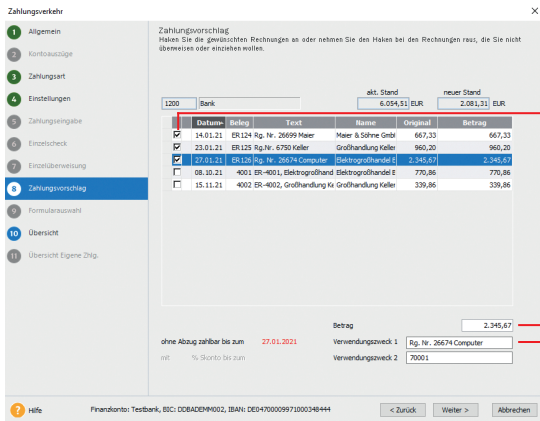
Zahlungsverkehr

1 Allgemein
2 Kontoauszüge
3 Zahlungsart
4 Einstellungen
5 Zahlungseingabe
6 Einzelscheck
7 Einzelüberweisung
8 Zahlungsvorschlag
9 Formularauswahl
10 Übersicht
11 Übersicht Eigene Zhlg.

Zahlungsvorschlag
Haken Sie die gewünschten Rechnungen an oder nehmen Sie den Haken bei den Rechnungen raus, die Sie nicht überweisen oder einziehen wollen.

akt. Stand | neuer Stand
1200 | Bank | 6.054,51 EUR | 2.081,31 EUR

| | Datum | Beleg | Text | Name | Original | Betrag |
|---|---|---|---|---|---|---|
| ☑ | 14.01.21 | ER124 | Rg. Nr. 26699 Maier | Maier & Söhne Gmbl | 667,33 | 667,33 |
| ☑ | 23.01.21 | ER125 | Rg. Nr. 6750 Keller | Großhandlung Keller | 960,20 | 960,20 |
| ☑ | 27.01.21 | ER126 | Rg. Nr. 26674 Computer | Elektrogroßhandel E | 2.345,67 | 2.345,67 |
| ☐ | 08.10.21 | 4001 | ER-4001, Elektrogroßhand | Elektrogroßhandel E | 770,86 | 770,86 |
| ☐ | 15.11.21 | 4002 | ER-4002, Großhandlung Ke | Großhandlung Keller | 339,86 | 339,86 |

Betrag 2.345,67
ohne Abzug zahlbar bis zum 27.01.2021
Verwendungszweck 1 Rg. Nr. 26674 Computer
mit % Skonto bis zum
Verwendungszweck 2 70001

Hilfe
Finanzkonto: Testbank, BIC: DDBADEMM002, IBAN: DE04700009971000348444
< Zurück
Weiter >
Abbrechen